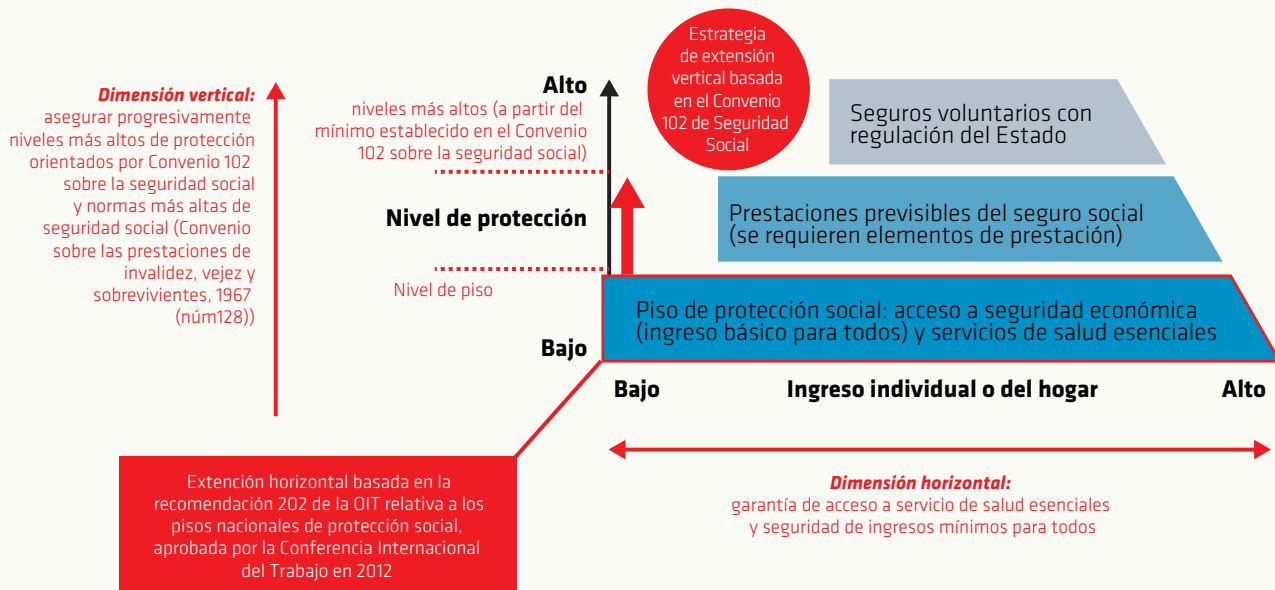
Dimensión vertical: asegurar progresivamente niveles más altos de protección orientados por Convenio 102 sobre la seguridad social y normas más altas de seguridad social (Convenio sobre las prestaciones de invalidez, vejez y sobrevivientes, 1967 (núm128))

Alto

niveles más altos (a partir del mínimo establecido en el Convenio 102 sobre la seguridad social)

Estrategia de extensión vertical basada en el Convenio 102 de Seguridad Social

Seguros voluntarios con regulación del Estado

Nivel de protección

Prestaciones previsibles del seguro social (se requieren elementos de prestación)

Nivel de piso

Piso de protección social: acceso a seguridad económica (ingreso básico para todos) y servicios de salud esenciales

Bajo

Bajo

Ingreso individual o del hogar

Alto

Extención horizontal basada en la recomendación 202 de la OIT relativa a los pisos nacionales de protección social, aprobada por la Conferencia Internacional del Trabajo en 2012

Dimensión horizontal: garantía de acceso a servicio de salud esenciales y seguridad de ingresos mínimos para todos